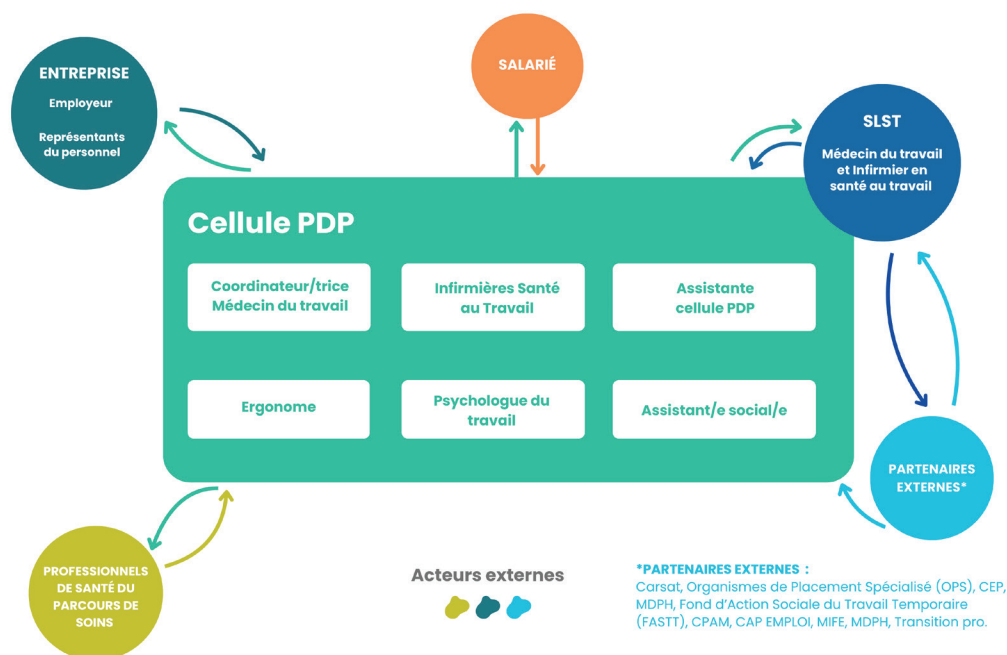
ENTREPRISE

Employeur

Représentants du personnel

SALARIÉ

SLST

Médecin du travail et Infirmier en santé au travail

Cellule PDP

Coordinateur/trice Médecin du travail

Infirmières Santé au Travail

Assistante cellule PDP

Ergonome

Psychologue du travail

Assistant/e social/e

PARTENAIRES EXTERNES*

PROFESSIONNELS DE SANTÉ DU PARCOURS DE SOINS

Acteurs externes

*PARTENAIRES EXTERNES :
Carsat, Organismes de Placement Spécialisé (OPS), CEP, MDPH, Fond d'Action Sociale du Travail Temporaire (FASTT), CPAM, CAP EMPLOI, MIFE, MDPH, Transition pro.